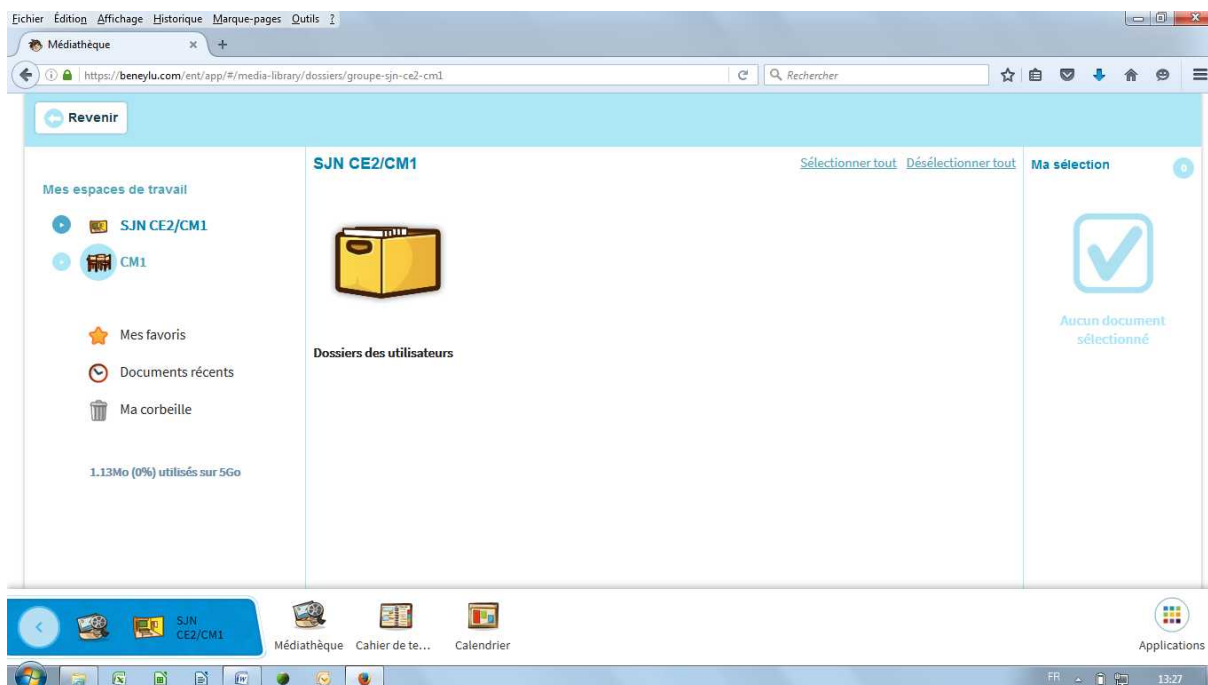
Fichier Édition Affichage Historique Marque-pages Outils ?

Médiathèque ×

https://beneylu.com/ent/app/#/media-library/dossiers/groupe-sjn-ce2-cm1

Rechercher

Revenir

Mes espaces de travail

SJN CE2/CM1

CM1

Mes favoris

Documents récents

Ma corbeille

1.13Mo (0%) utilisés sur 5Go

SJN CE2/CM1

Sélectionner tout Désélectionner tout

Dossiers des utilisateurs

Ma sélection

Aucun document sélectionné

SJN CE2/CM1

Médiathèque Cahier de te...

Calendrier

Applications

FR

13:27